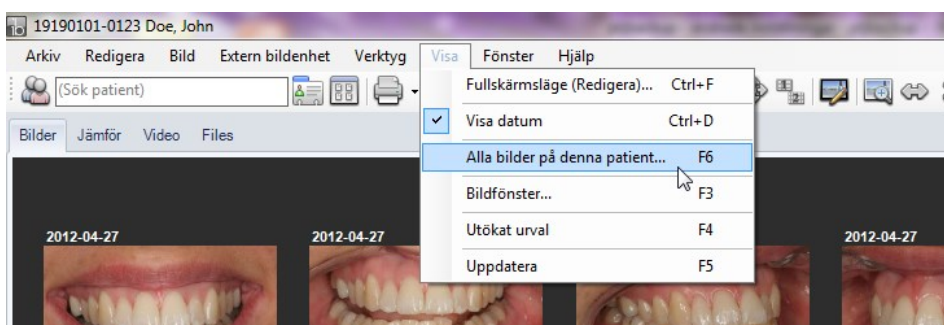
19190101-0123 Doe, John

Arkiv Redigera Bild Extern bildenhet Verktyg Visa Fönster Hjälp

(Sök patient)

Bilder Jämför Video Files

Fullskärmsläge (Redigera)... Ctrl+F
Visa datum Ctrl+D
Alla bilder på denna patient... F6
Bildfönster... F3
Utökat urval F4
Uppdatera F5

2012-04-27
2012-04-27
2012-04-27